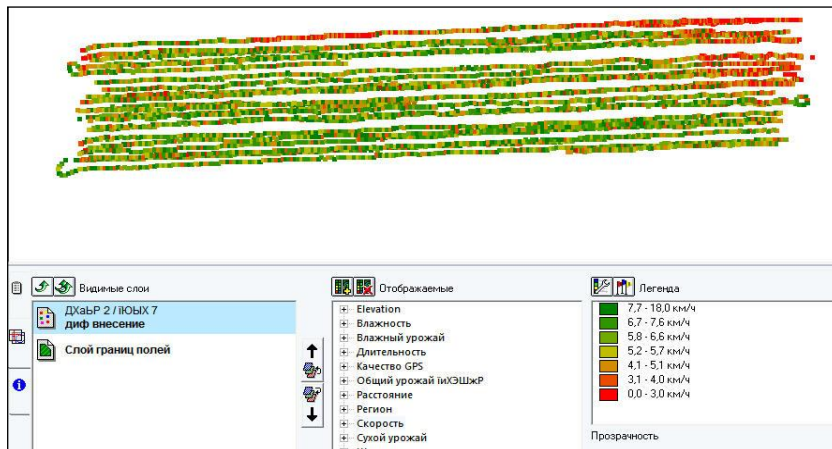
Видимые слои

ДХаЬР 2 / ЇЮЫХ 7
диф внесение

Слой границ полей

Отображаемые

Elevation
Влажность
Влажный урожай
Длительность
Качество GPS
Общий урожай ЇиХЭШжР
Расстояние
Регион
Скорость
Сухой урожай

Легенда

7,7 - 18,0 км/ч
6,7 - 7,6 км/ч
5,8 - 6,6 км/ч
5,2 - 5,7 км/ч
4,1 - 5,1 км/ч
3,1 - 4,0 км/ч
0,0 - 3,0 км/ч

Прозрачность